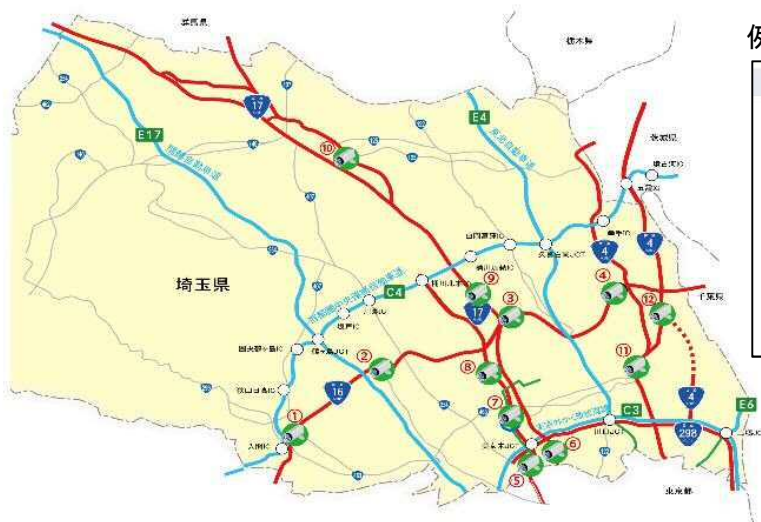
群馬県

栃木県

茨城県

17

E17

E4

関越自動車道

東北自動車道

⑩

埼玉県

白岡菖蒲IC

久喜白岡JCT

幸手IC

4

4

五霞IC

境古河IC

桶川北本IC

桶川加納IC

C4

圏央道

⑨

③

④

⑫

千葉県

17

坂戸IC

川島IC

首都圏中央連絡自動車道

圏央鶴ヶ島IC

鶴ヶ島JCT

②

⑧

⑪

16

狭山日高IC

⑦

4

①

入間IC

C3

E6

東京外かく環状道路

三郷JCT

美女木JCT

⑥

298

⑤

東京都

凡